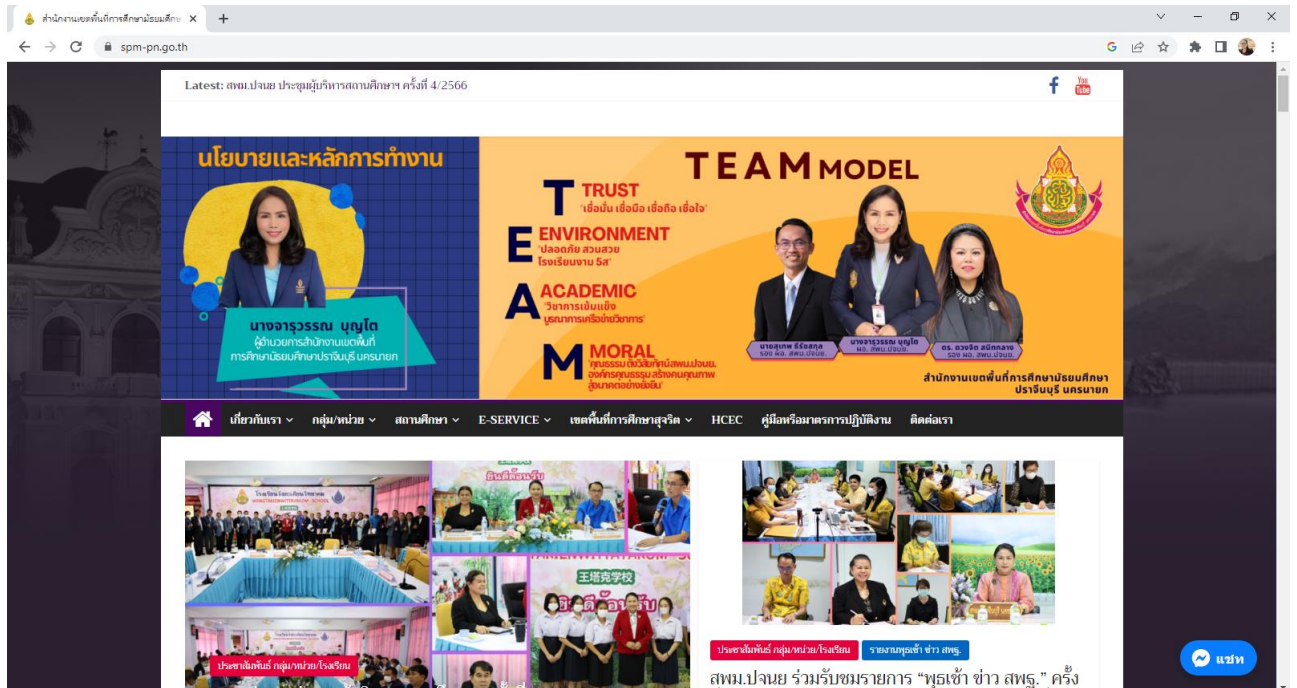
สำนักงานเขตพื้นที่การศึกษามัธยมศึกษ ×

spm-pn.go.th

Latest: สพม.ปจนย ประชุมผู้บริหารสถานศึกษาฯ ครั้งที่ 4/2566

You Tube

นโยบายและหลักการทำงาน

นางจารุวรรณ บุญโต
ผู้อำนวยการสำนักงานเขตพื้นที่การศึกษามัธยมศึกษาปราจีนบุรี นครนายก

TEAM MODEL

TRUST
"เชื่อมั่น เชื่อมือ เชื่อถือ เชื่อใจ"

ENVIRONMENT
"ปลอดภัย สวนสวย โรงเรียนงาม 5ส"

ACADEMIC
"วิชาการเข้มแข็ง บูรณาการเครือข่ายวิชาการ"

MORAL
คุณธรรม อัตลักษณ์สพม.ปจนย. องค์กรคุณธรรม สร้างคนคุณภาพ สู่ผลิตภาพต่อยอดยั่งยืน

นายสุเทพ ธีรัชสกุล
รอง ผอ. สพม.ปจนย.

นางจารุวรรณ บุญโต
ผอ. สพม.ปจนย.

ดร. อวยจิต สนิทกลาง
รอง ผอ. สพม.ปจนย.

สำนักงานเขตพื้นที่การศึกษามัธยมศึกษา ปราจีนบุรี นครนายก

เกี่ยวกับเรา ⌄ กลุ่ม/หน่วย ⌄ สถานศึกษา ⌄ E-SERVICE ⌄ เขตพื้นที่การศึกษาสุจริต ⌄ HCEC คู่มือหรือมาตรการปฏิบัติงาน ติดต่อเรา

ยินดีต้อนรับ

王塔克学校

ประชาสัมพันธ์ กลุ่ม/หน่วย/โรงเรียน

ประชาสัมพันธ์ กลุ่ม/หน่วย/โรงเรียน รายงานพุธเช้า ข่าว สพฐ.

สพม.ปจนย ร่วมรับชมรายการ "พุธเช้า ข่าว สพฐ." ครั้ง

แชท